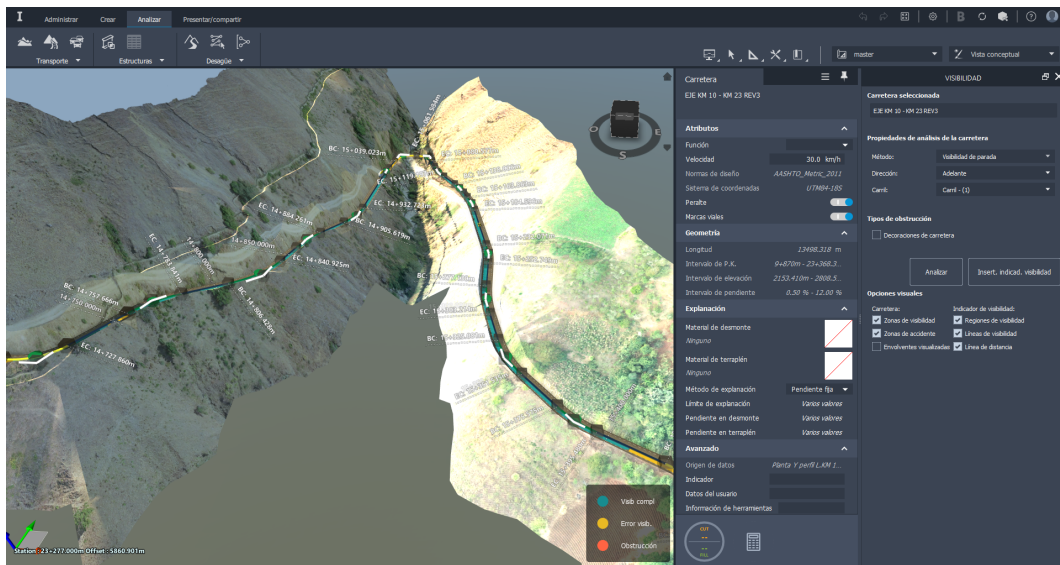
Administrar Crear Analizar Presentar/compartir

Transporte ▾ Estructuras ▾ Desagüe ▾

master ▾ Vista conceptual ▾

BC: 15+039.023m
EC: 15+119.
EC: 14+932.71m
EC: 14+884.261m
BC: 14+905.619m
14+850.000m
EC: 14+840.925m
EC: 14+785.841m
14+800.000m
BC: 14+806.428m
BC: 14+757.666m
14+750.000m
EC: 14+727.860m
EC:
BC:

N
O E
S

Visib compl
Error visib..
Obstrucción

Station: 23+277.000m Offset: 5860.901m

Carretera
EJE KM 10 - KM 23 REV3

Atributos
Función
Velocidad 30.0 km/h
Normas de diseño AASHTO_Metric_2011
Sistema de coordenadas UTM84-18S
Peralte
Marcas viales

Geometría
Longitud 13498.318 m
Intervalo de P.K. 9+870m - 23+368.3...
Intervalo de elevación 2153.410m - 2808.5...
Intervalo de pendiente 0.30 % - 12.00 %

Explanación
Material de desmonte
Ninguno
Material de terraplén
Ninguno
Método de explanación Pendiente fija
Límite de explanación Varios valores
Pendiente en desmonte Varios valores
Pendiente en terraplén Varios valores

Avanzado
Origen de datos Planta Y perfil L.KM 1...
Indicador
Datos del usuario
Información de herramientas

CUT
FILL

VISIBILIDAD
Carretera seleccionada
EJE KM 10 - KM 23 REV3

Propiedades de análisis de la carretera
Método: Visibilidad de parada
Dirección: Adelante
Carril: Carril - (1)

Tipos de obstrucción
Decoraciones de carretera

Analizar
Insert. indicad. visibilidad

Opciones visuales
Carretera:
Zonas de visibilidad
Zonas de accidente
Envolventes visualizadas
Indicador de visibilidad:
Regiones de visibilidad
Líneas de visibilidad
Línea de distancia